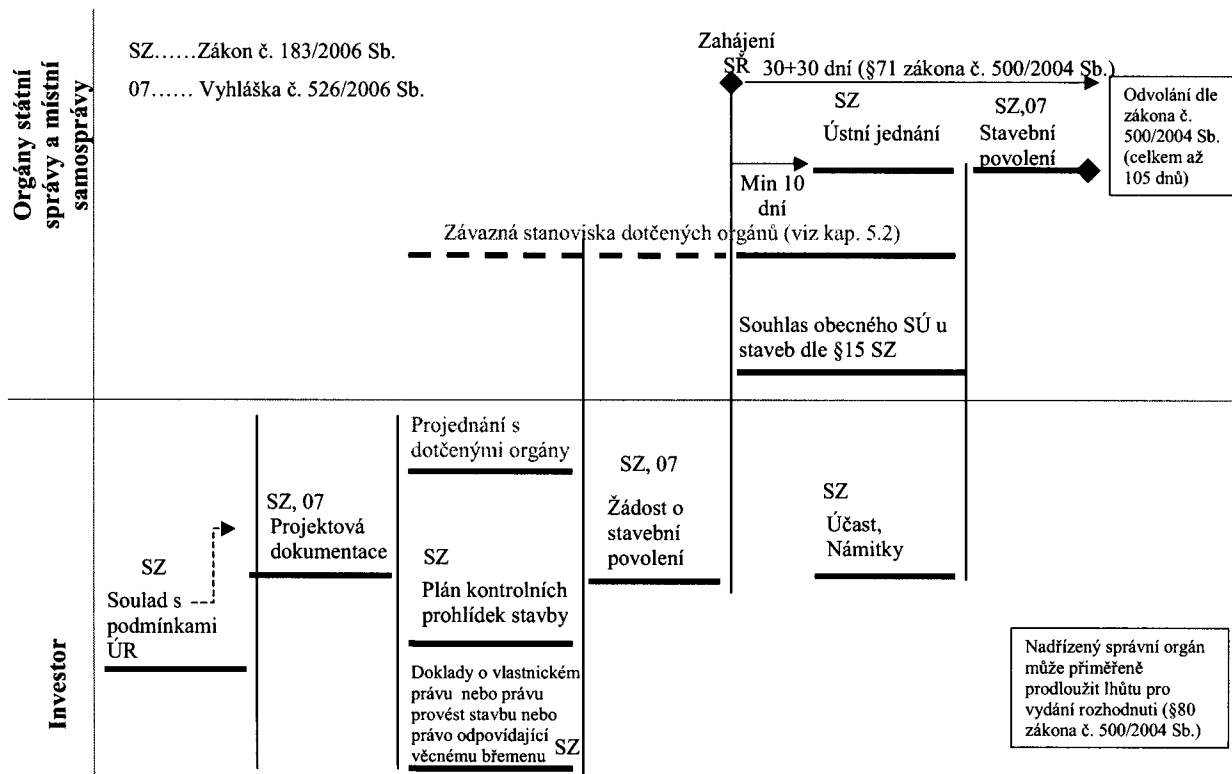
Orgány státní správy a místní samosprávy

SZ……Zákon č. 183/2006 Sb.

07…… Vyhláška č. 526/2006 Sb.

Zahájení SŘ

30+30 dní (§71 zákona č. 500/2004 Sb.)

Odvolání dle zákona č. 500/2004 Sb. (celkem až 105 dnů)

SZ
Ústní jednání

SZ,07
Stavební povolení

Min 10 dní

Závazná stanoviska dotčených orgánů (viz kap. 5.2)

Souhlas obecného SÚ u staveb dle §15 SZ

Investor

SZ
Soulad s podmínkami ÚR

SZ, 07
Projektová dokumentace

Projednání s dotčenými orgány

SZ
Plán kontrolních prohlídek stavby

Doklady o vlastnickém právu nebo právu provést stavbu nebo právo odpovídající věcnému břemenu SZ

SZ, 07
Žádost o stavební povolení

SZ
Účast, Námitky

Nadřízený správní orgán může přiměřeně prodloužit lhůtu pro vydání rozhodnuti (§80 zákona č. 500/2004 Sb.)